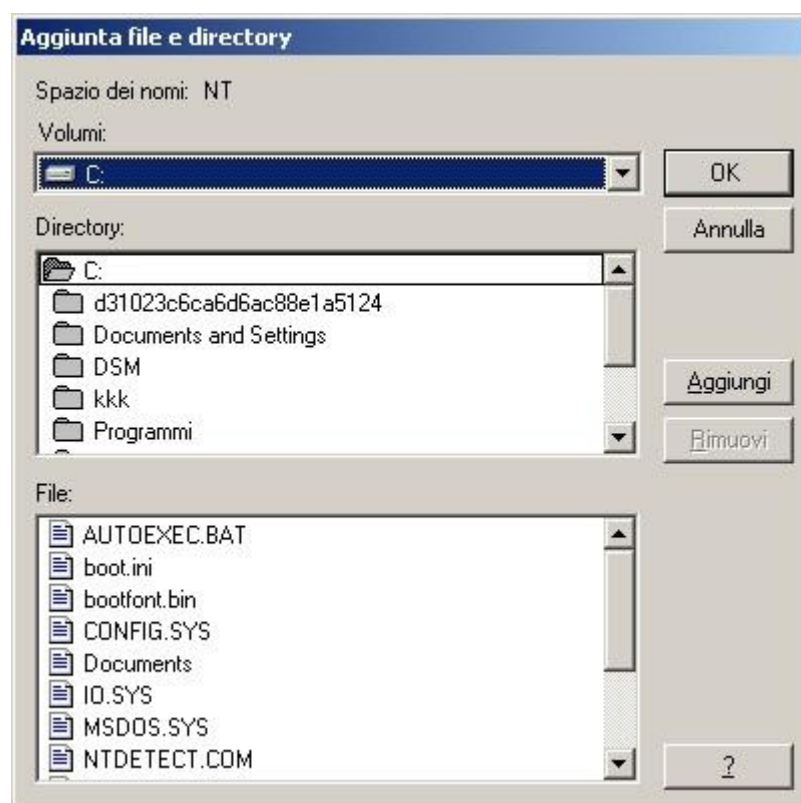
Aggiunta file e directory

Spazio dei nomi: NT

Volumi:

C:

OK

Annulla

Directory:

C:

d31023c6ca6d6ac88e1a5124

Documents and Settings

DSM

kkk

Programmi

Aggiungi

Rimuovi

File:

AUTOEXEC.BAT

boot.ini

bootfont.bin

CONFIG.SYS

Documents

IO.SYS

MSDOS.SYS

NTDETECT.COM

?